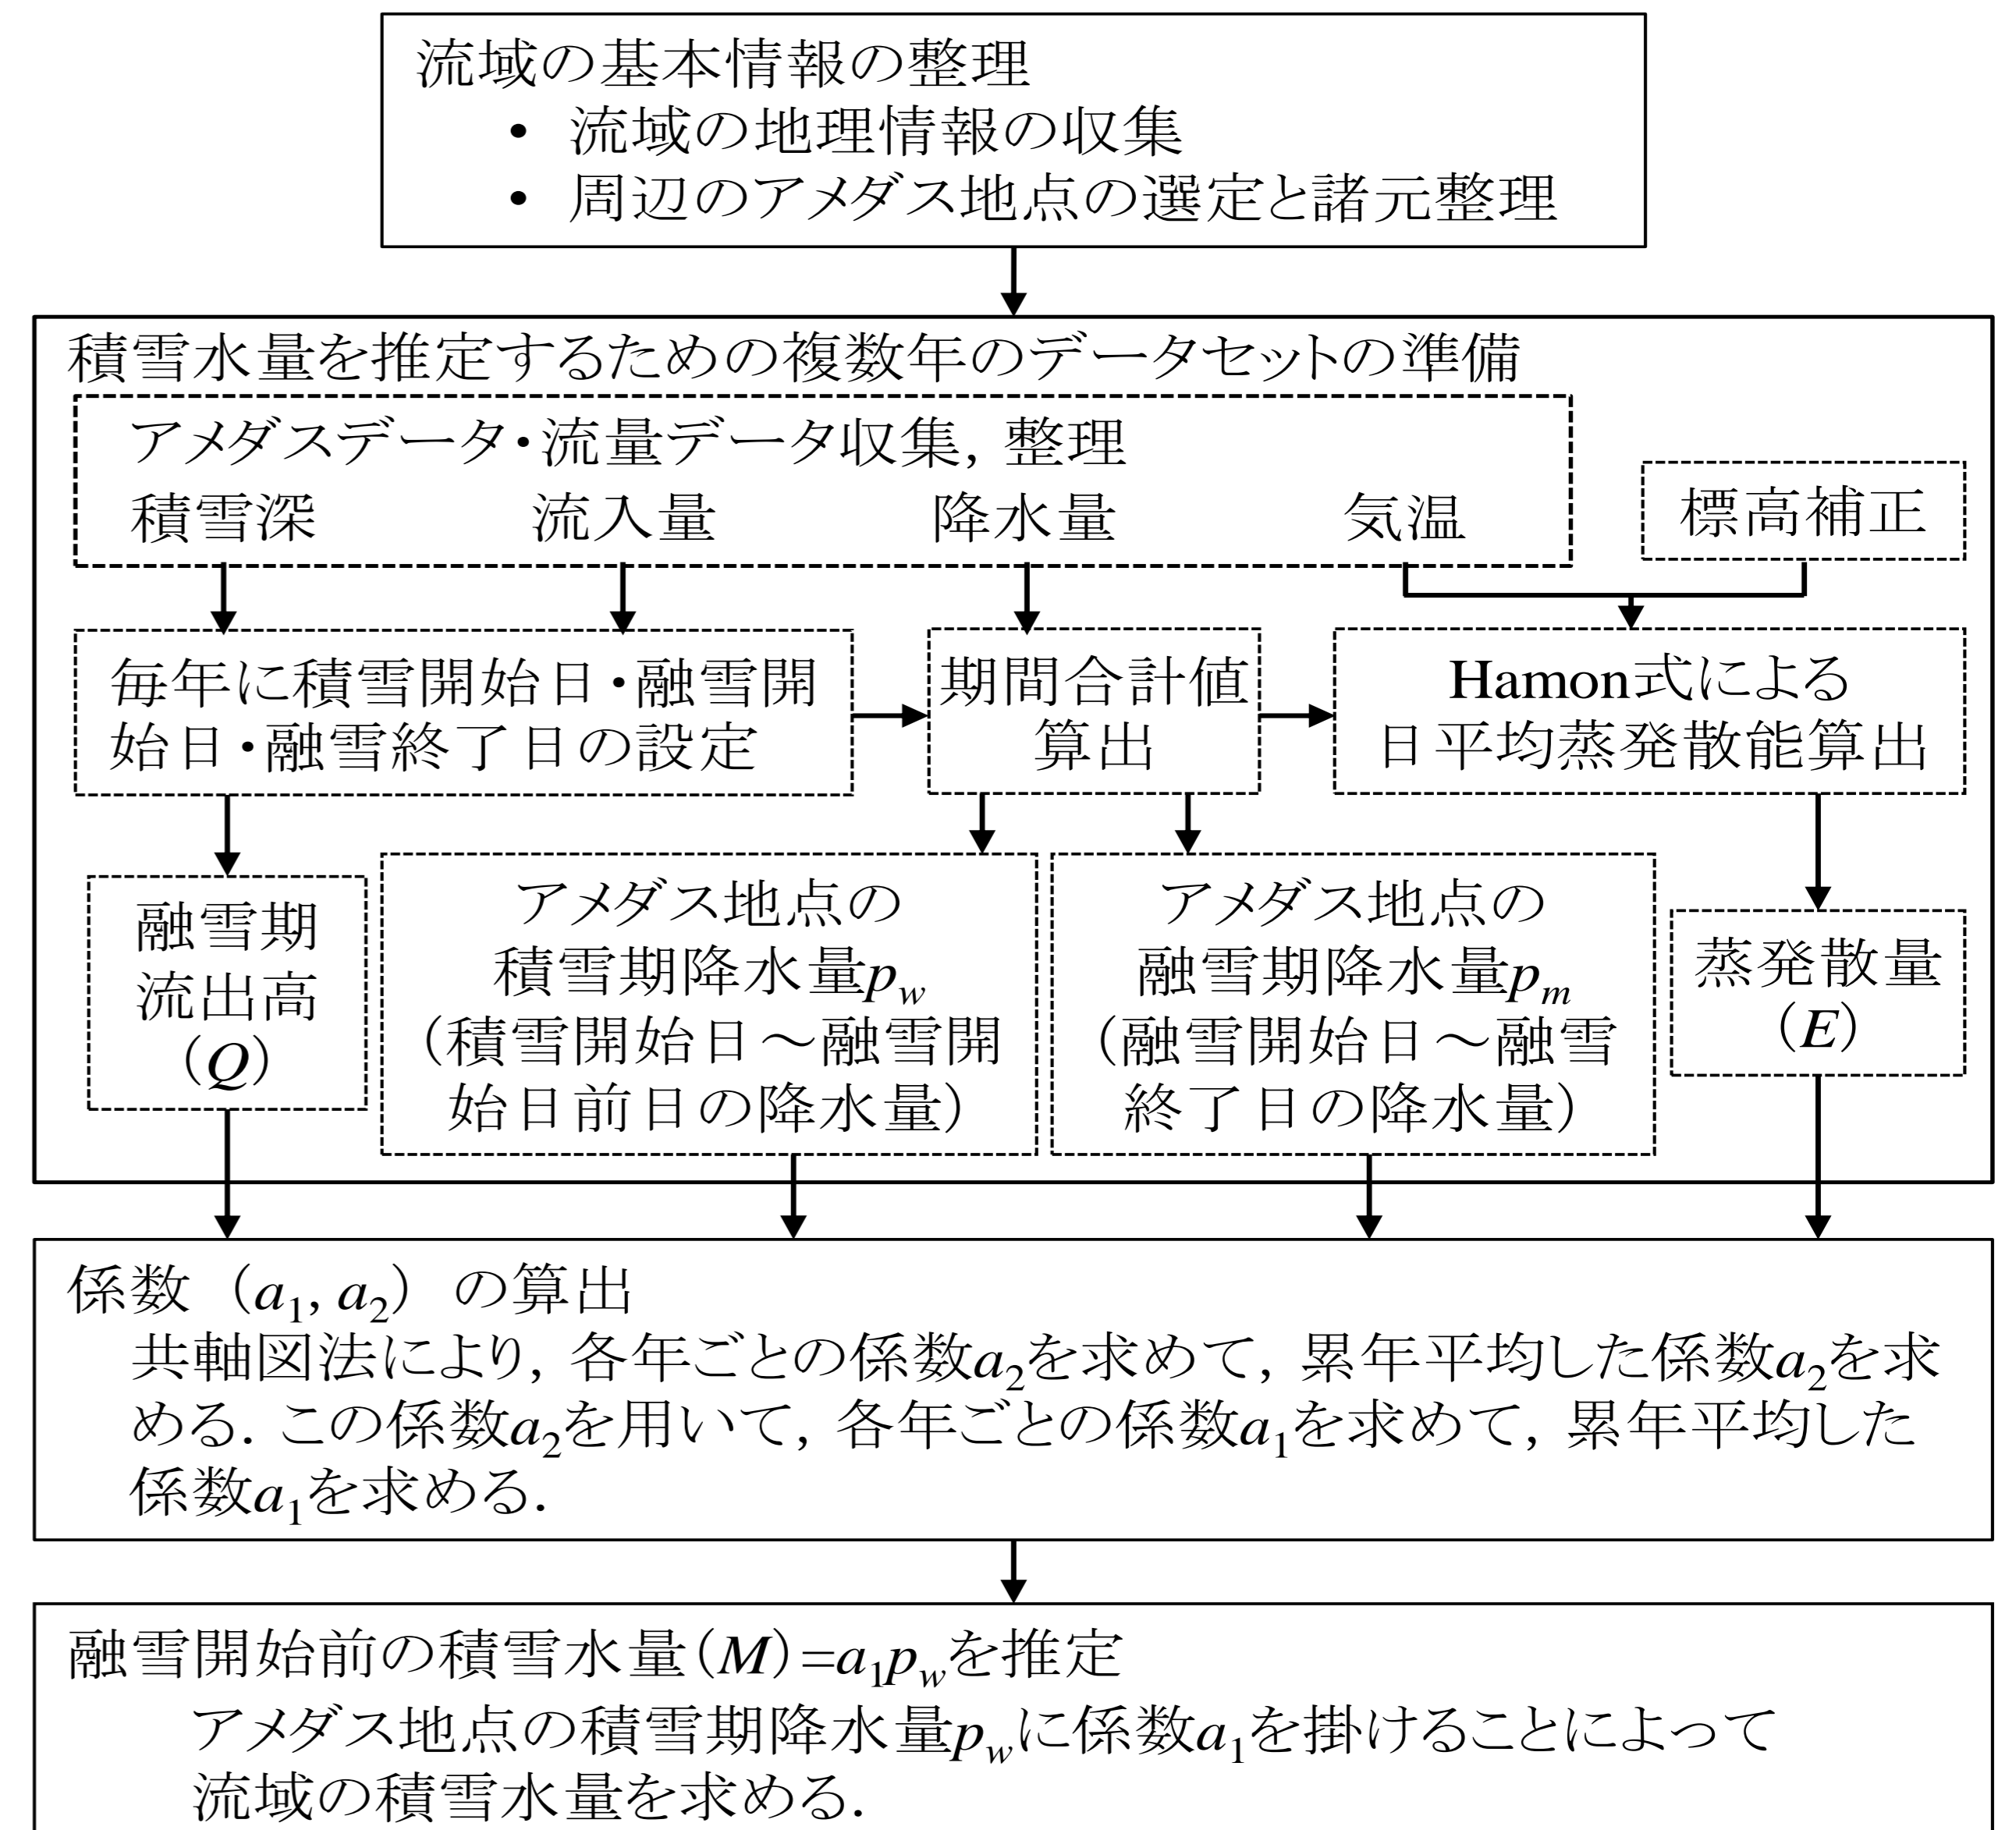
流域の基本情報の整理
• 流域の地理情報の収集
• 周辺のアメダス地点の選定と諸元整理

積雪水量を推定するための複数年のデータセットの準備

アメダスデータ・流量データ収集，整理
積雪深 流入量 降水量 気温

標高補正

毎年に積雪開始日・融雪開始日・融雪終了日の設定

期間合計値算出

Hamon式による日平均蒸発散能算出

融雪期流出高（$Q$）

アメダス地点の積雪期降水量$p_w$（積雪開始日～融雪開始日前日の降水量）

アメダス地点の融雪期降水量$p_m$（融雪開始日～融雪終了日の降水量）

蒸発散量（$E$）

係数（$a_1$, $a_2$）の算出
共軸図法により，各年ごとの係数$a_2$を求めて，累年平均した係数$a_2$を求める. この係数$a_2$を用いて，各年ごとの係数$a_1$を求めて，累年平均した係数$a_1$を求める.

融雪開始前の積雪水量（$M$）=$a_1p_w$を推定
アメダス地点の積雪期降水量$p_w$に係数$a_1$を掛けることによって流域の積雪水量を求める.